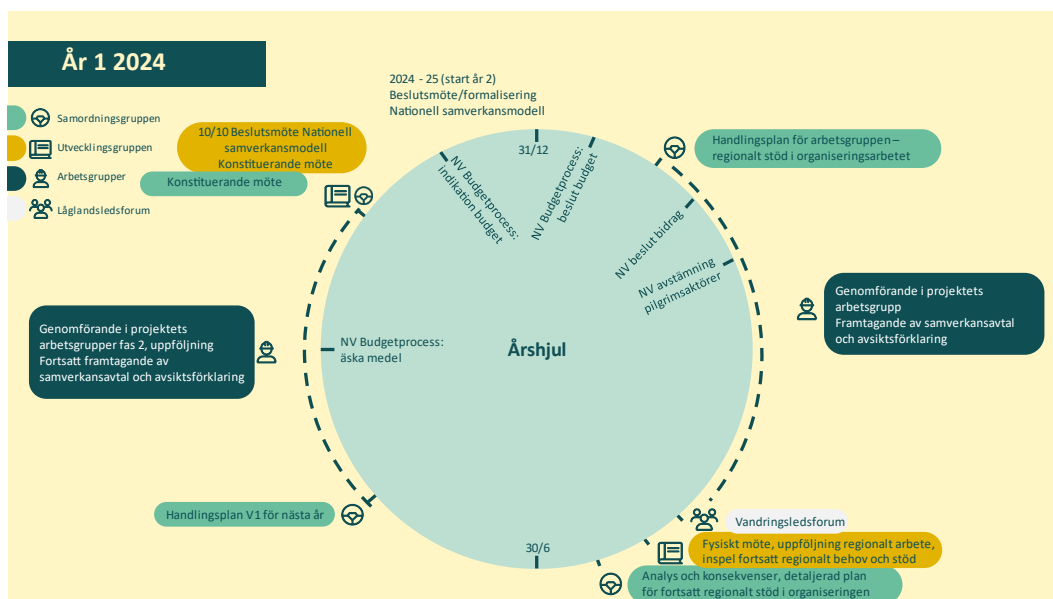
År 1 2024

Samordningsgruppen
Utvecklingsgruppen
Arbetsgrupper
Låglandsledsforum

2024 - 25 (start år 2)
Beslutsmöte/formalisering
Nationell samverkansmodell

10/10 Beslutsmöte Nationell samverkansmodell
Konstituerande möte

Konstituerande möte

31/12

NV Budgetprocess: indikation budget

NV Budgetprocess: beslut budget

Handlingsplan för arbetsgruppen – regionalt stöd i organiseringsarbetet

NV beslut bidrag

NV avstämning pilgrimsaktörer

Genomförande i projektets arbetsgrupp
Framtagande av samverkansavtal och avsiktsförklaring

Genomförande i projektets arbetsgrupper fas 2, uppföljning
Fortsatt framtagande av samverkansavtal och avsiktsförklaring

NV Budgetprocess: äska medel

Årshjul

Handlingsplan V1 för nästa år

Vandringsledsforum

Fysiskt möte, uppföljning regionalt arbete, inspel fortsatt regionalt behov och stöd

30/6

Analys och konsekvenser, detaljerad plan för fortsatt regionalt stöd i organiseringen